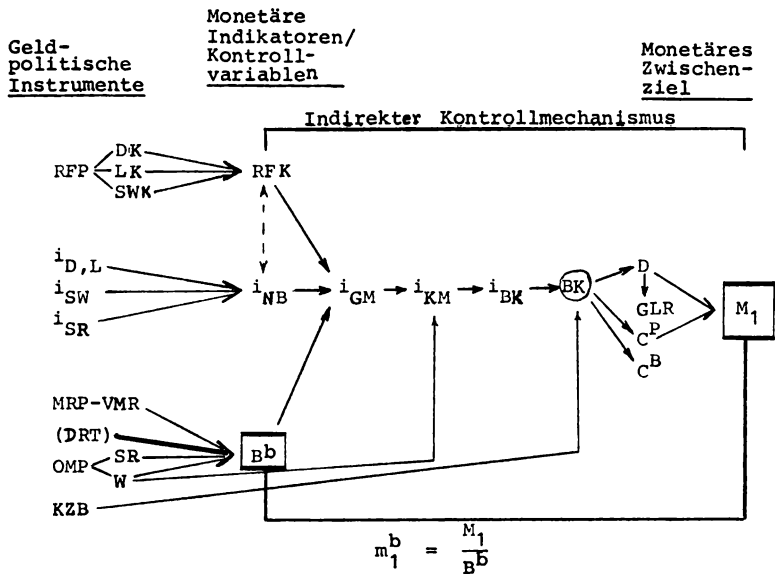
Geldpolitische Instrumente

Monetäre Indikatoren/ Kontrollvariablen

Monetäres Zwischenziel

Indirekter Kontrollmechanismus

RFP

DK

LK

SWK

RFK

$i_{D,L}$

$i_{SW}$

$i_{SR}$

$i_{NB}$

$i_{GM}$

$i_{KM}$

$i_{BK}$

BK

D

GLR

$C^P$

$C^B$

$M_1$

MRP-VMR

(DRT)

OMP

SR

W

$B^b$

KZB

$m_1^b = \frac{M_1}{B^b}$